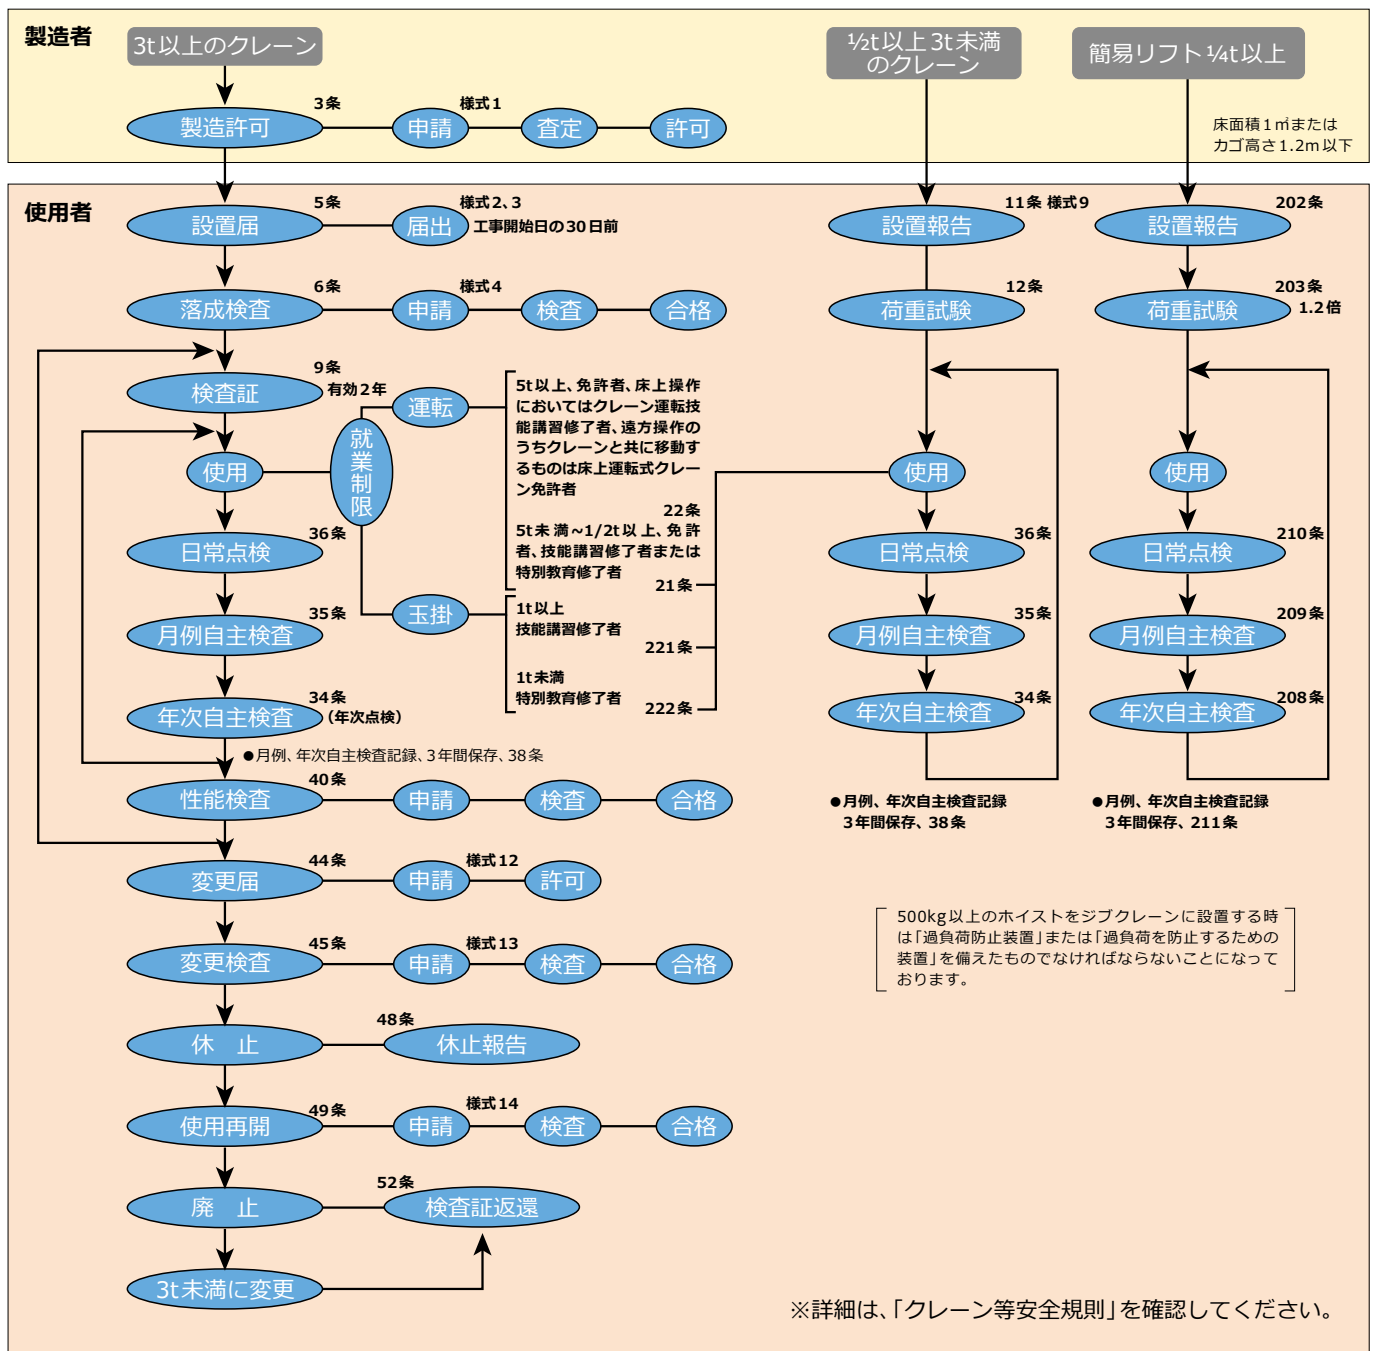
製造者

3t以上のクレーン

½t以上3t未満のクレーン

簡易リフト ¼t以上

3条

様式1

製造許可

申請

査定

許可

床面積1㎡または
カゴ高さ1.2m以下

使用者

5条

様式2、3
工事開始日の30日前

設置届

届出

11条 様式9

設置報告

202条

設置報告

6条

様式4

落成検査

申請

検査

合格

12条

荷重試験

203条
1.2倍

荷重試験

9条
有効2年

検査証

運転

5t以上、免許者、床上操作においてはクレーン運転技能講習修了者、遠方操作のうちクレーンと共に移動するものは床上運転式クレーン免許者

22条
5t未満～1/2t以上、免許者、技能講習修了者または特別教育修了者

21条

就業制限

使用

使用

使用

36条

日常点検

36条

日常点検

210条

日常点検

35条

月例自主検査

玉掛

1t以上
技能講習修了者

221条

1t未満
特別教育修了者

222条

35条

月例自主検査

209条

月例自主検査

34条
(年次点検)

年次自主検査

34条

年次自主検査

208条

年次自主検査

●月例、年次自主検査記録、3年間保存、38条

●月例、年次自主検査記録
3年間保存、38条

●月例、年次自主検査記録
3年間保存、211条

40条

性能検査

申請

検査

合格

44条

様式12

変更届

申請

許可

500kg以上のホイストをジブクレーンに設置する時は「過負荷防止装置」または「過負荷を防止するための装置」を備えたものでなければならないことになっております。

45条

様式13

変更検査

申請

検査

合格

48条

休　止

休止報告

49条

様式14

使用再開

申請

検査

合格

52条

廃　止

検査証返還

3t未満に変更

※詳細は、「クレーン等安全規則」を確認してください。